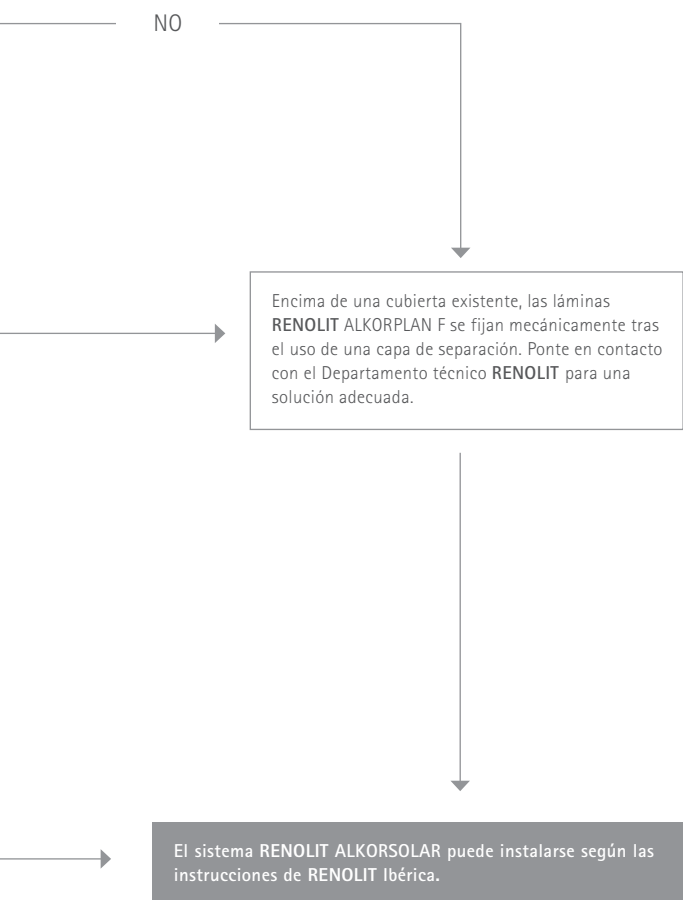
NO

Encima de una cubierta existente, las láminas **RENOLIT** ALKORPLAN F se fijan mecánicamente tras el uso de una capa de separación. Ponte en contacto con el Departamento técnico **RENOLIT** para una solución adecuada.

El sistema RENOLIT ALKORSOLAR puede instalarse según las instrucciones de RENOLIT Ibérica.